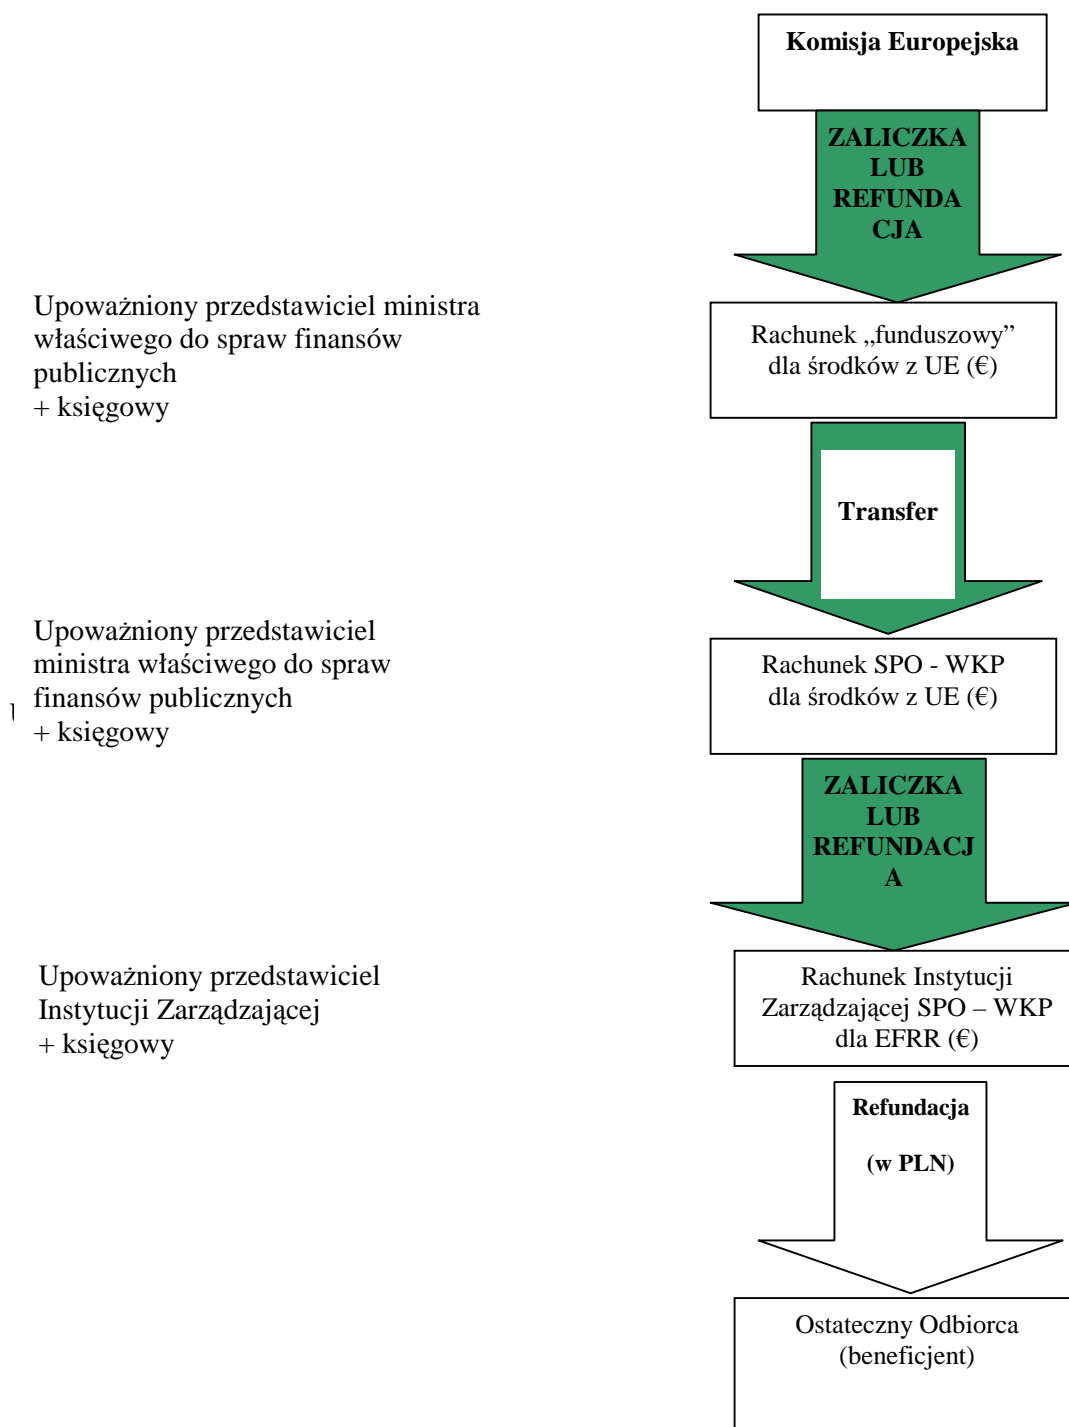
Komisja Europejska

ZALICZKA LUB REFUNDA CJA

Upoważniony przedstawiciel ministra właściwego do spraw finansów publicznych
+ księgowy

Rachunek „funduszowy" dla środków z UE (€)

Transfer

Upoważniony przedstawiciel ministra właściwego do spraw finansów publicznych
+ księgowy

Rachunek SPO - WKP dla środków z UE (€)

ZALICZKA LUB REFUNDACJ A

Upoważniony przedstawiciel Instytucji Zarządzającej
+ księgowy

Rachunek Instytucji Zarządzającej SPO – WKP dla EFRR (€)

Refundacja

(w PLN)

Ostateczny Odbiorca (beneficjent)